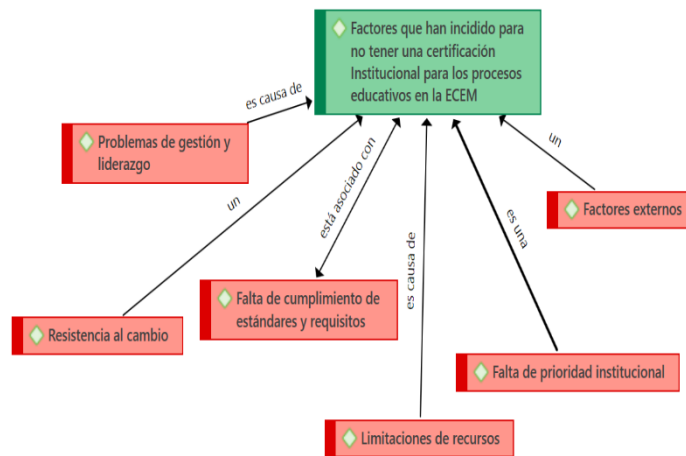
Factores que han incidido para no tener una certificación Institucional para los procesos educativos en la ECEM

es causa de

Problemas de gestión y liderazgo

un

está asociado con

es causa de

es una

un

Factores externos

Resistencia al cambio

Falta de cumplimiento de estándares y requisitos

Falta de prioridad institucional

Limitaciones de recursos